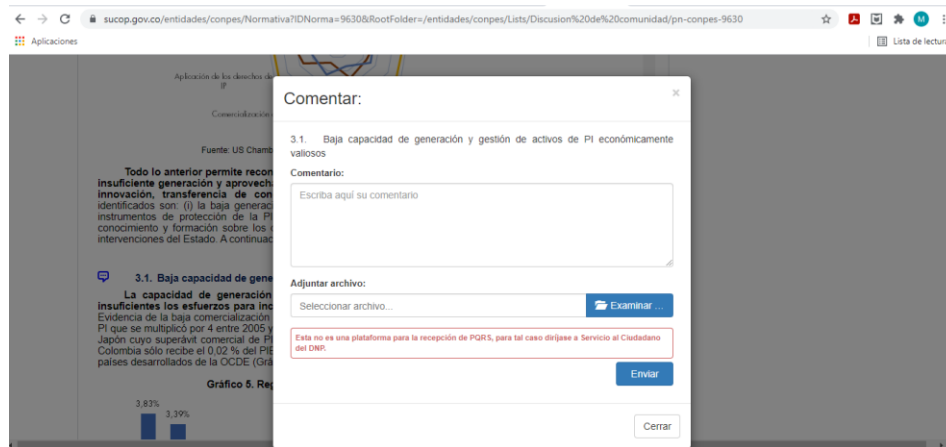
sucop.gov.co/entidades/conpes/Normativa?IDNorma=9630&RootFolder=/entidades/conpes/Lists/Discusion%20de%20comunidad/pn-conpes-9630

Aplicaciones

Lista de lectura

Aplicación de los derechos de PI

Comercialización

Fuente: US Chamb

Todo lo anterior permite recon insuficiente generación y aprovecha innovación, transferencia de con identificados son: (i) la baja generaci instrumentos de protección de la PI conocimiento y formación sobre los intervenciones del Estado. A continuac

3.1. Baja capacidad de gene

La capacidad de generación insuficientes los esfuerzos para inc Evidencia de la baja comercialización PI que se multiplicó por 4 entre 2005 y Japón cuyo superávit comercial de PI Colombia sólo recibe el 0,02 % del PI países desarrollados de la OCDE (Grá

Gráfico 5. Reg

3,83%

3,39%

Comentar:

×

3.1. Baja capacidad de generación y gestión de activos de PI económicamente valiosos

Comentario:

Escriba aquí su comentario

Adjuntar archivo:

Seleccionar archivo...

Examinar ...

Esta no es una plataforma para la recepción de PQRS, para tal caso diríjase a Servicio al Ciudadano del DNP.

Enviar

Cerrar